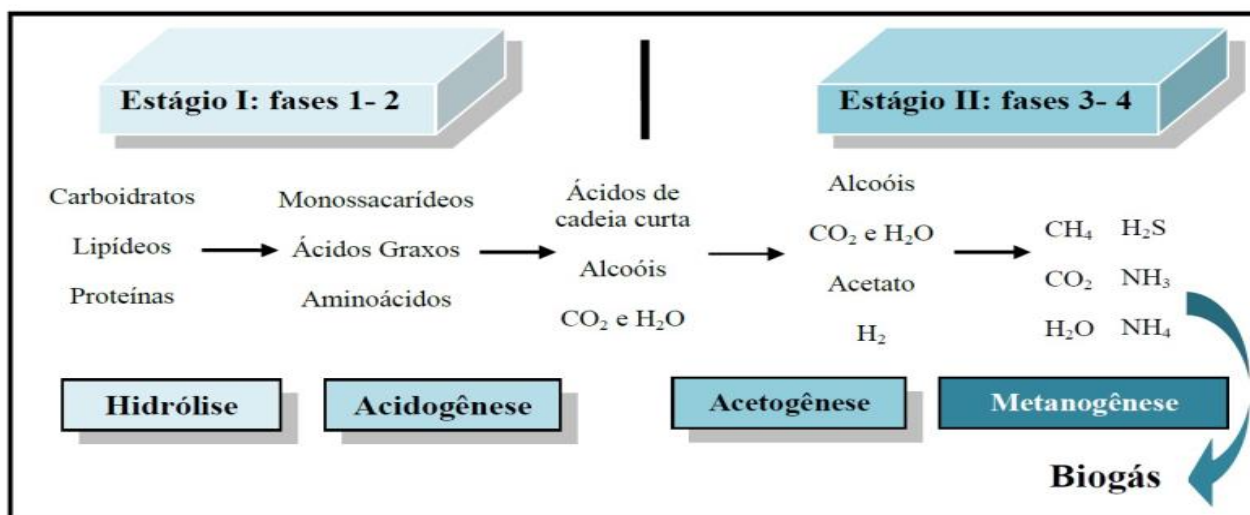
Estágio I: fases 1- 2

Estágio II: fases 3- 4

Carboidratos
Lipídeos
Proteínas

Monossacarídeos
Ácidos Graxos
Aminoácidos

Ácidos de cadeia curta
Alcoóis
$CO_2$ e $H_2O$

Alcoóis
$CO_2$ e $H_2O$
Acetato
$H_2$

$CH_4$ $H_2S$
$CO_2$ $NH_3$
$H_2O$ $NH_4$

Hidrólise

Acidogênese

Acetogênese

Metanogênese

Biogás